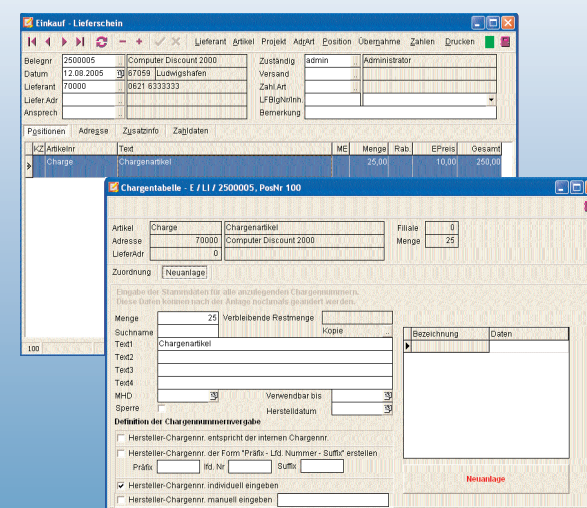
Einkauf - Lieferschein

Lieferant Artikel Projekt AdrArt Position Übernahme Zahlen Drucken

Belegnr 2500005 Computer Discount 2000
Datum 12.08.2005 67059 Ludwigshafen
Lieferant 70000 0621 6333333
Liefer Adr
Ansprech

Zuständig admin Administrator
Versand
Zahl Art
LFBlgNr/Inh.
Bemerkung

Positionen Adresse Zusatzinfo Zahldaten

| KZ | Artikelnr | Text | ME | Menge | Rab. | EPreis | Gesamt |
|---|---|---|---|---|---|---|---|
| | Charge | Chargenartikel | | 25,00 | | 10,00 | 250,00 |

100

Chargentabelle - E / LI / 2500005, PosNr 100

Artikel Charge Chargenartikel
Adresse 70000 Computer Discount 2000
LieferAdr 0
Filiale 0
Menge 25

Zuordnung Neuanlage

Eingabe der Stammdaten für alle anzulegenden Chargennummern.
Diese Daten können nach der Anlage nochmals geändert werden.

Menge 25 Verbleibende Restmenge
Suchname Kopie
Text1 Chargenartikel
Text2
Text3
Text4
MHD Verwendbar bis
Sperre Herstelldatum

| Bezeichnung | Daten |
|---|---|
| | |

Definition der Chargennummernvergabe

Hersteller-Chargennr. entspricht der internen Chargennr.
Hersteller-Chargennr. der Form "Präfix - Lfd. Nummer - Suffix" erstellen
Präfix lfd. Nr Suffix
Hersteller-Chargennr. individuell eingeben
Hersteller-Chargennr. manuell eingeben

Neuanlage